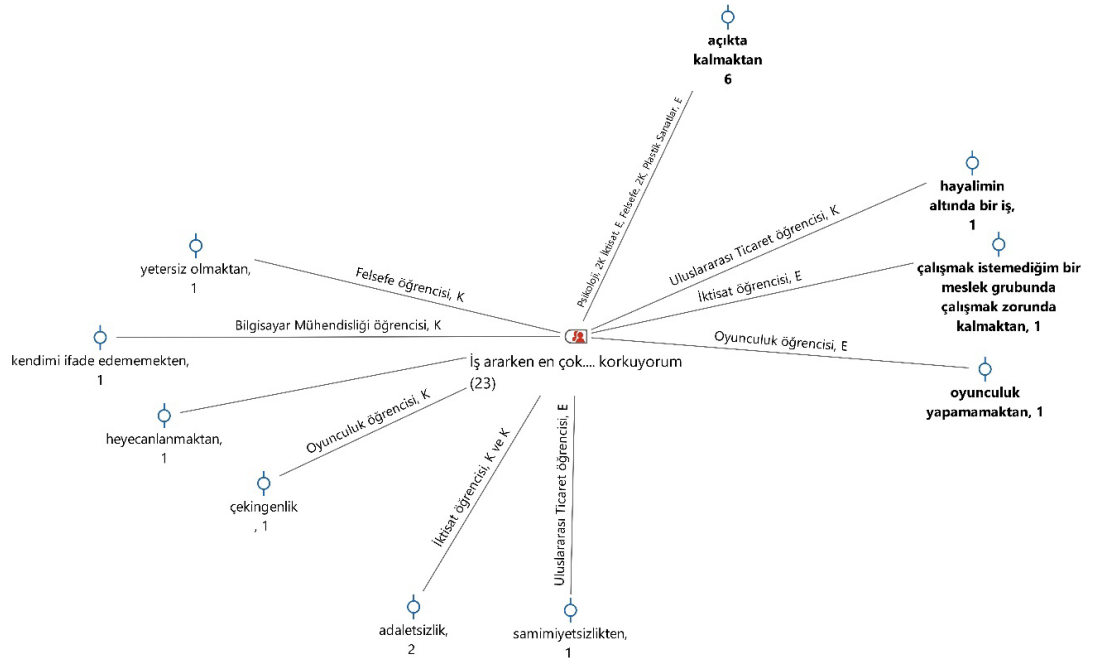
İş ararken en çok.... korkuyorum (23)

açıkta kalmaktan 6

Psikoloji, 2K İktisat, E, Felsefe, 2K, Plastik Sanatlar, E

hayalimin altında bir iş, 1

Uluslararası Ticaret öğrencisi, K

çalışmak istemediğim bir meslek grubunda çalışmak zorunda kalmaktan, 1

İktisat öğrencisi, E

oyunculuk yapamamaktan, 1

Oyunculuk öğrencisi, E

samimiyetsizlikten, 1

Uluslararası Ticaret öğrencisi, E

adaletsizlik, 2

İktisat öğrencisi, K ve K

çekingenlik , 1

Oyunculuk öğrencisi, K

heyecanlanmaktan, 1

kendimi ifade edememekten, 1

Bilgisayar Mühendisliği öğrencisi, K

yetersiz olmaktan, 1

Felsefe öğrencisi, K